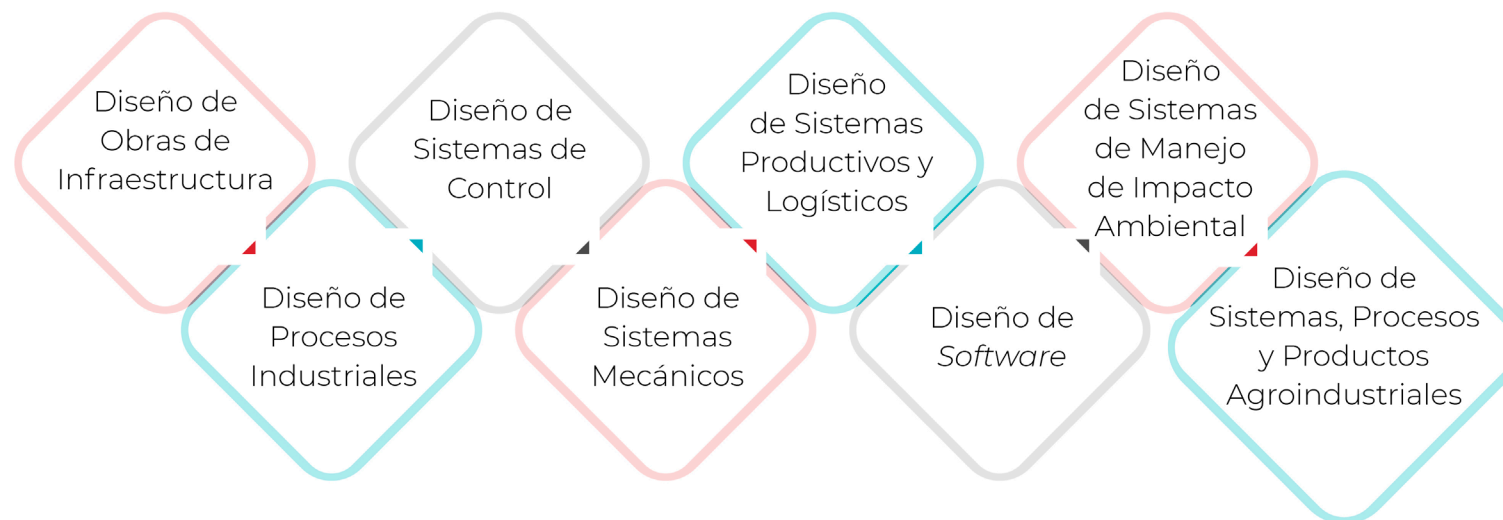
Diseño de Obras de Infraestructura

Diseño de Procesos Industriales

Diseño de Sistemas de Control

Diseño de Sistemas Mecánicos

Diseño de Sistemas Productivos y Logísticos

Diseño de *Software*

Diseño de Sistemas de Manejo de Impacto Ambiental

Diseño de Sistemas, Procesos y Productos Agroindustriales